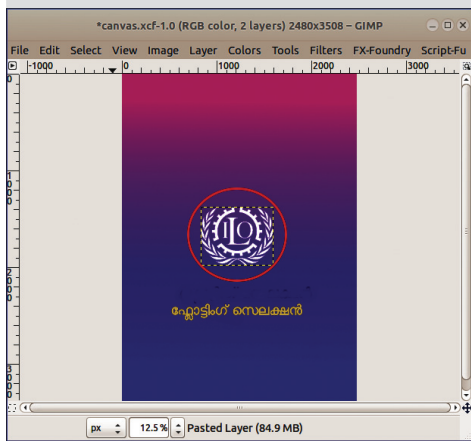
*canvas.xcf-1.0 (RGB color, 2 layers) 2480x3508 – GIMP

File Edit Select View Image Layer Colors Tools Filters FX-Foundry Script-Fu

-1000 0 1000 2000 3000

0
1000
2000
3000

ILO

ഫ്ലോട്ടിംഗ് സെലക്ഷൻ

px 12.5 % Pasted Layer (84.9 MB)